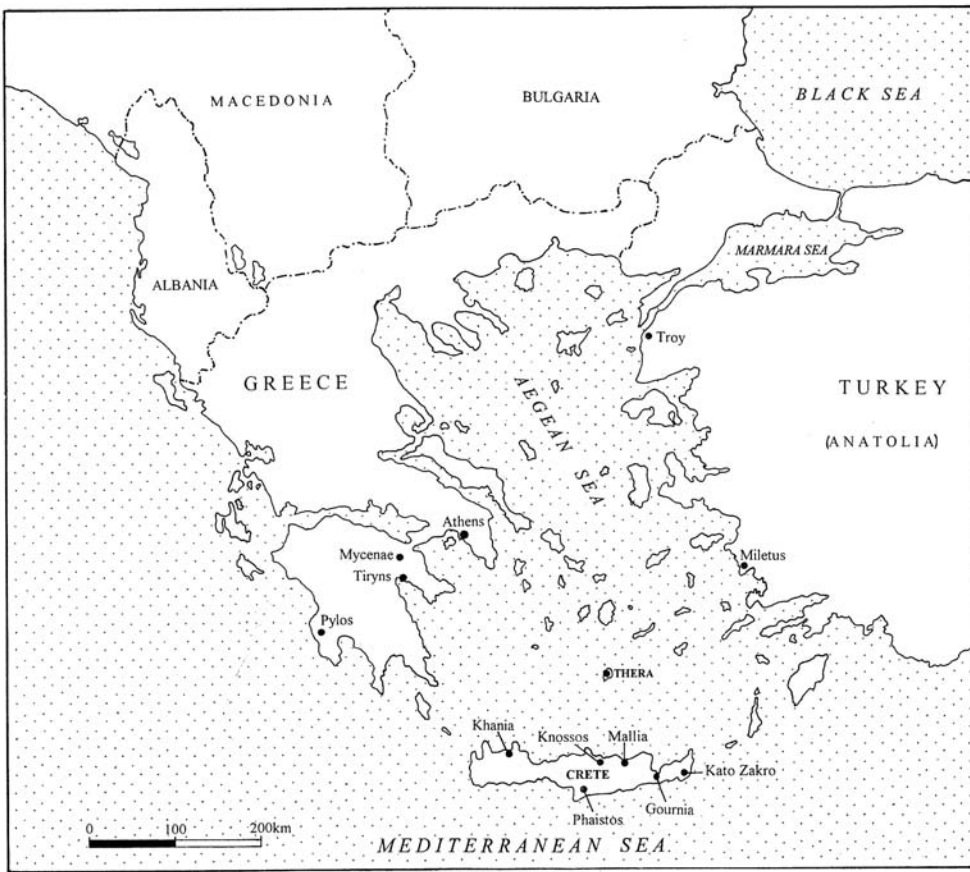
MACEDONIA
BULGARIA
BLACK SEA
MARMARA SEA
ALBANIA
Troy
GREECE
AEGEAN SEA
TURKEY
(ANATOLIA)
Athens
Mycenae
Tiryns
Miletus
Pylos
THERA
Khania
Knossos
Mallia
CRETE
Kato Zakro
Gournia
Phaistos
0
100
200km
MEDITERRANEAN SEA